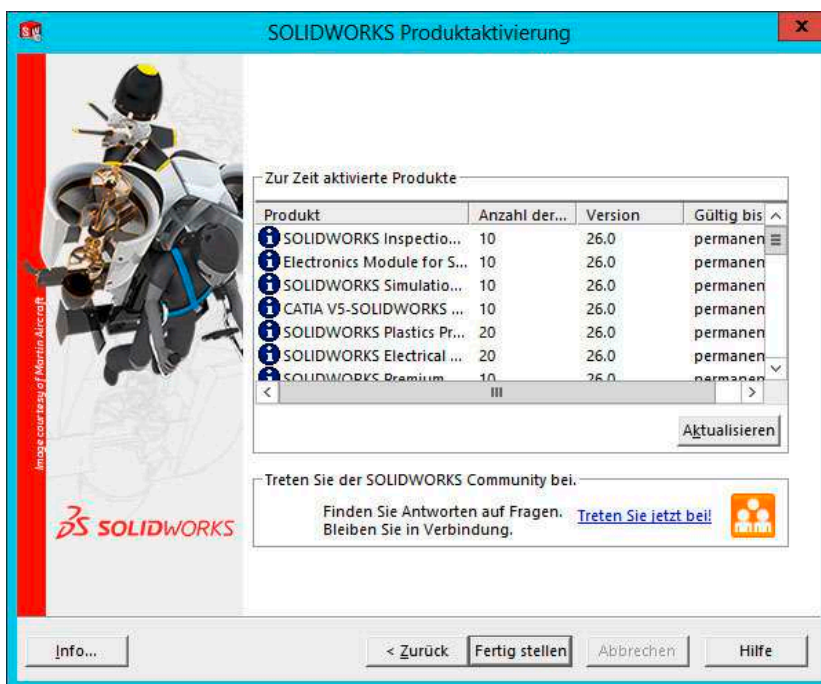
SOLIDWORKS Produktaktivierung

Image courtesy of Martin Aircraft

SOLIDWORKS

Zur Zeit aktivierte Produkte

| Produkt | Anzahl der... | Version | Gültig bis |
|---|---|---|---|
| SOLIDWORKS Inspectio... | 10 | 26.0 | permanen |
| Electronics Module for S... | 10 | 26.0 | permanen |
| SOLIDWORKS Simulatio... | 10 | 26.0 | permanen |
| CATIA V5-SOLIDWORKS ... | 10 | 26.0 | permanen |
| SOLIDWORKS Plastics Pr... | 20 | 26.0 | permanen |
| SOLIDWORKS Electrical ... | 20 | 26.0 | permanen |
| SOLIDWORKS Premium | 10 | 26.0 | permanen |

Aktualisieren

Treten Sie der SOLIDWORKS Community bei.

Finden Sie Antworten auf Fragen. Bleiben Sie in Verbindung.

Treten Sie jetzt bei!

Info...

< Zurück

Fertig stellen

Abbrechen

Hilfe